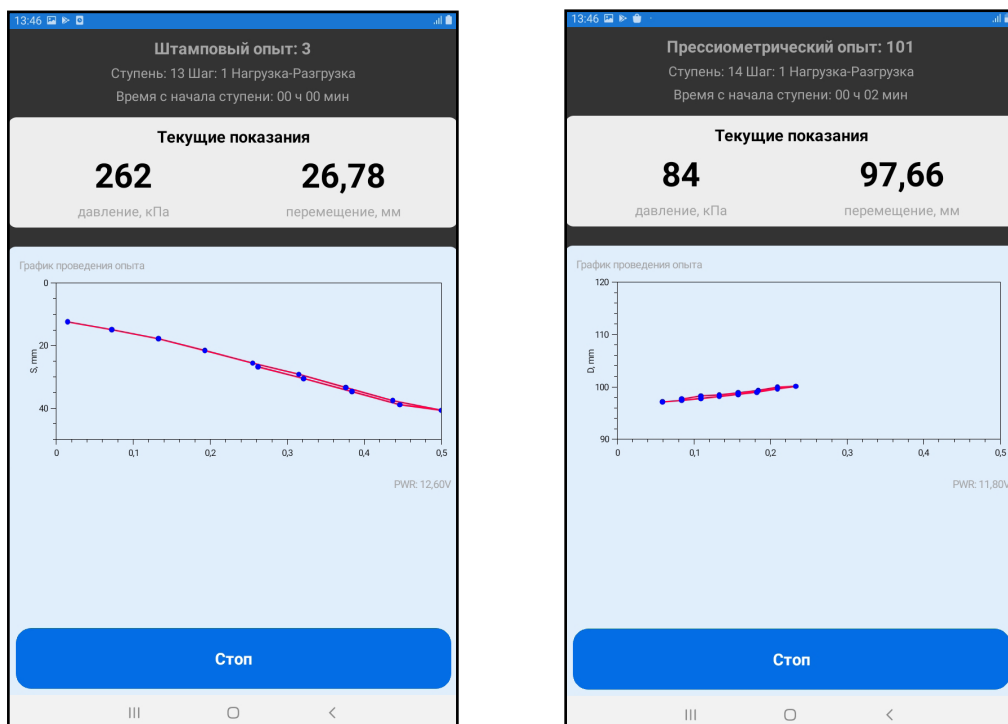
13:46

Штамповый опыт: 3

Ступень: 13 Шаг: 1 Нагрузка-Разгрузка

Время с начала ступени: 00 ч 00 мин

Текущие показания

262
давление, кПа

26,78
перемещение, мм

График проведения опыта

S, mm

0
20
40

0
0,1
0,2
0,3
0,4
0,5

PWR: 12,60V

Стоп

13:46

Прессиометрический опыт: 101

Ступень: 14 Шаг: 1 Нагрузка-Разгрузка

Время с начала ступени: 00 ч 02 мин

Текущие показания

84
давление, кПа

97,66
перемещение, мм

График проведения опыта

D, mm

120
110
100
90

0
0,1
0,2
0,3
0,4
0,5

PWR: 11,80V

Стоп